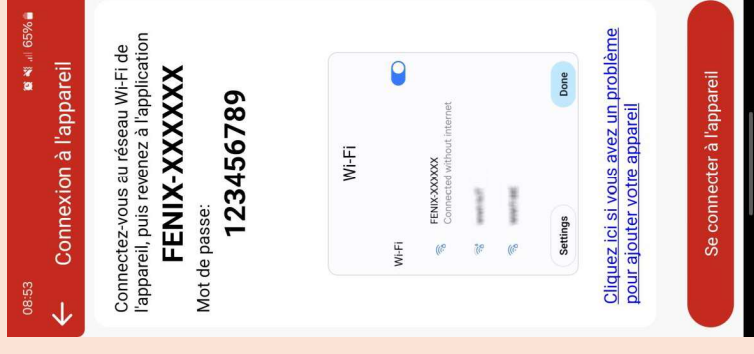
08:53
65%

Connexion à l'appareil

Connectez-vous au réseau Wi-Fi de l'appareil, puis revenez à l'application

FENIX-XXXXXX

Mot de passe:

123456789

Wi-Fi

Wi-Fi

FENIX-XXXXXX
Connected without internet

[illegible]

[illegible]

Settings

Done

Cliquez ici si vous avez un problème pour ajouter votre appareil

Se connecter à l'appareil